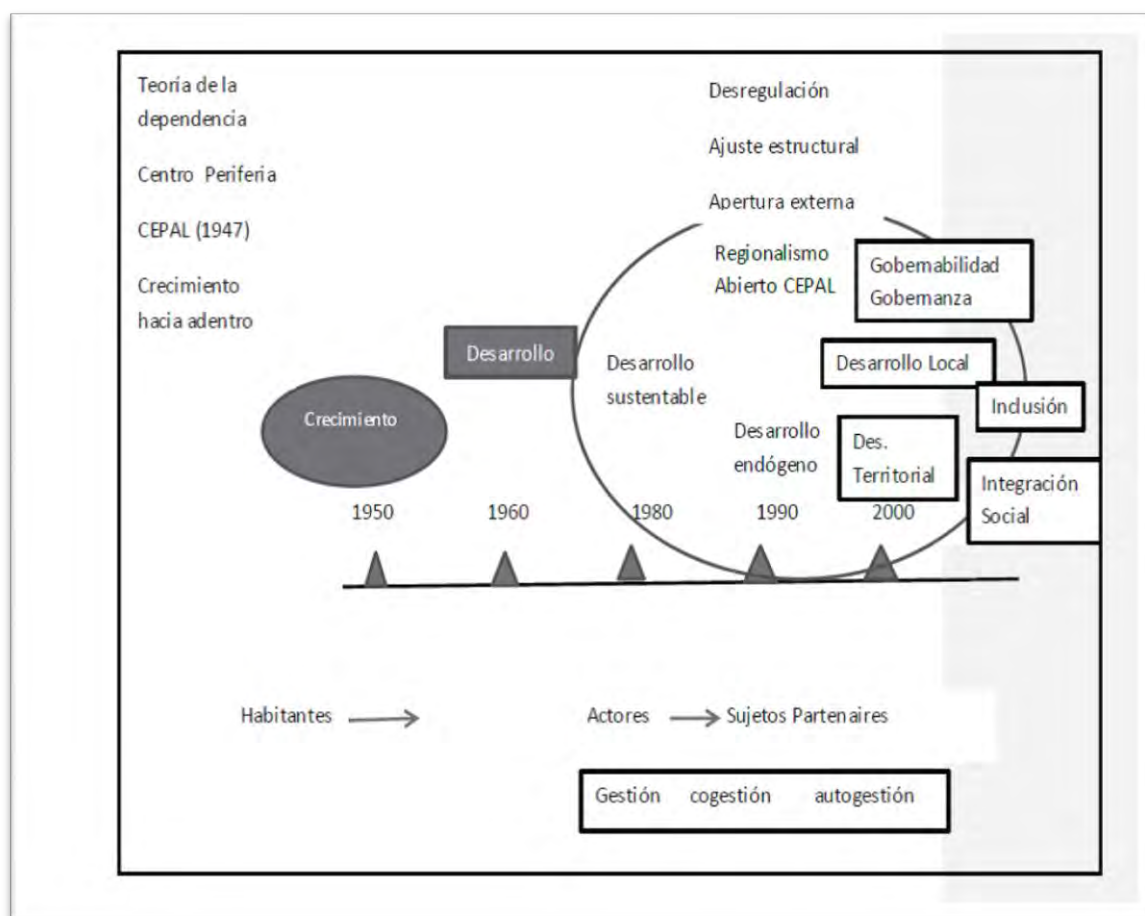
Teoría de la dependencia

Centro Periferia

CEPAL (1947)

Crecimiento hacia adentro

Desregulación

Ajuste estructural

Apertura externa

Regionalismo Abierto CEPAL

Gobemabilidad Gobemanza

Desarrollo

Desarrollo sustentable

Desarrollo Local

Inclusión

Crecimiento

Desarrollo endógeno

Des. Territorial

Integración Social

1950 1960 1980 1990 2000

Habitantes →

Actores → Sujetos Partenaires

Gestión cogestión autogestión